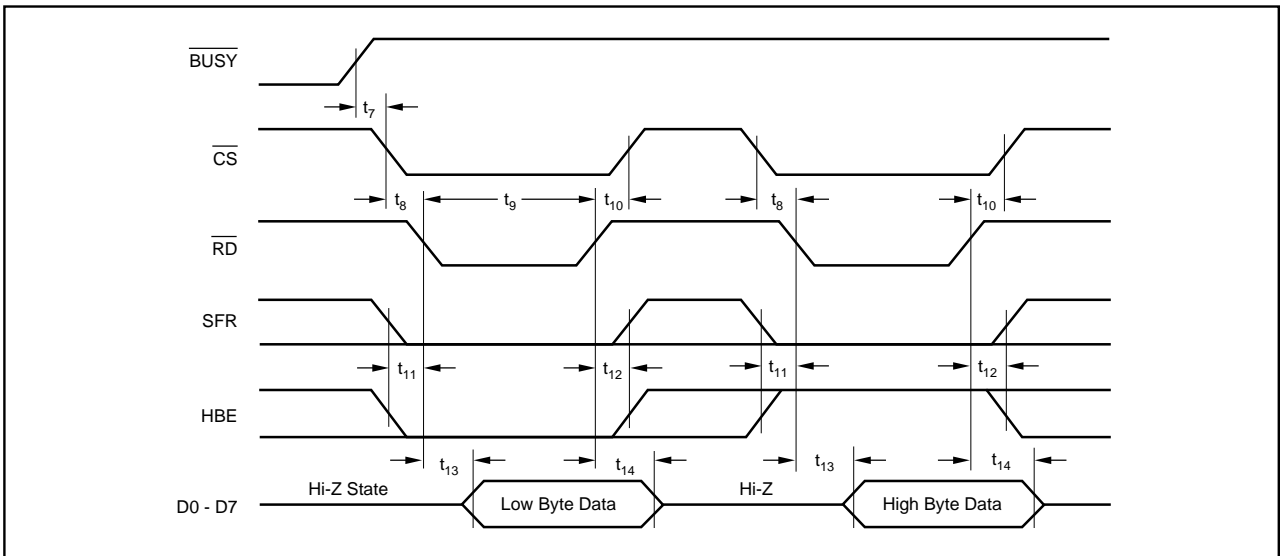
$\overline{BUSY}$

$t_7$

$\overline{CS}$

$t_8$ $t_9$ $t_{10}$ $t_8$ $t_{10}$

$\overline{RD}$

SFR

$t_{11}$ $t_{12}$ $t_{11}$ $t_{12}$

HBE

$t_{13}$ $t_{14}$ $t_{13}$ $t_{14}$

D0 - D7 Hi-Z State Low Byte Data Hi-Z High Byte Data